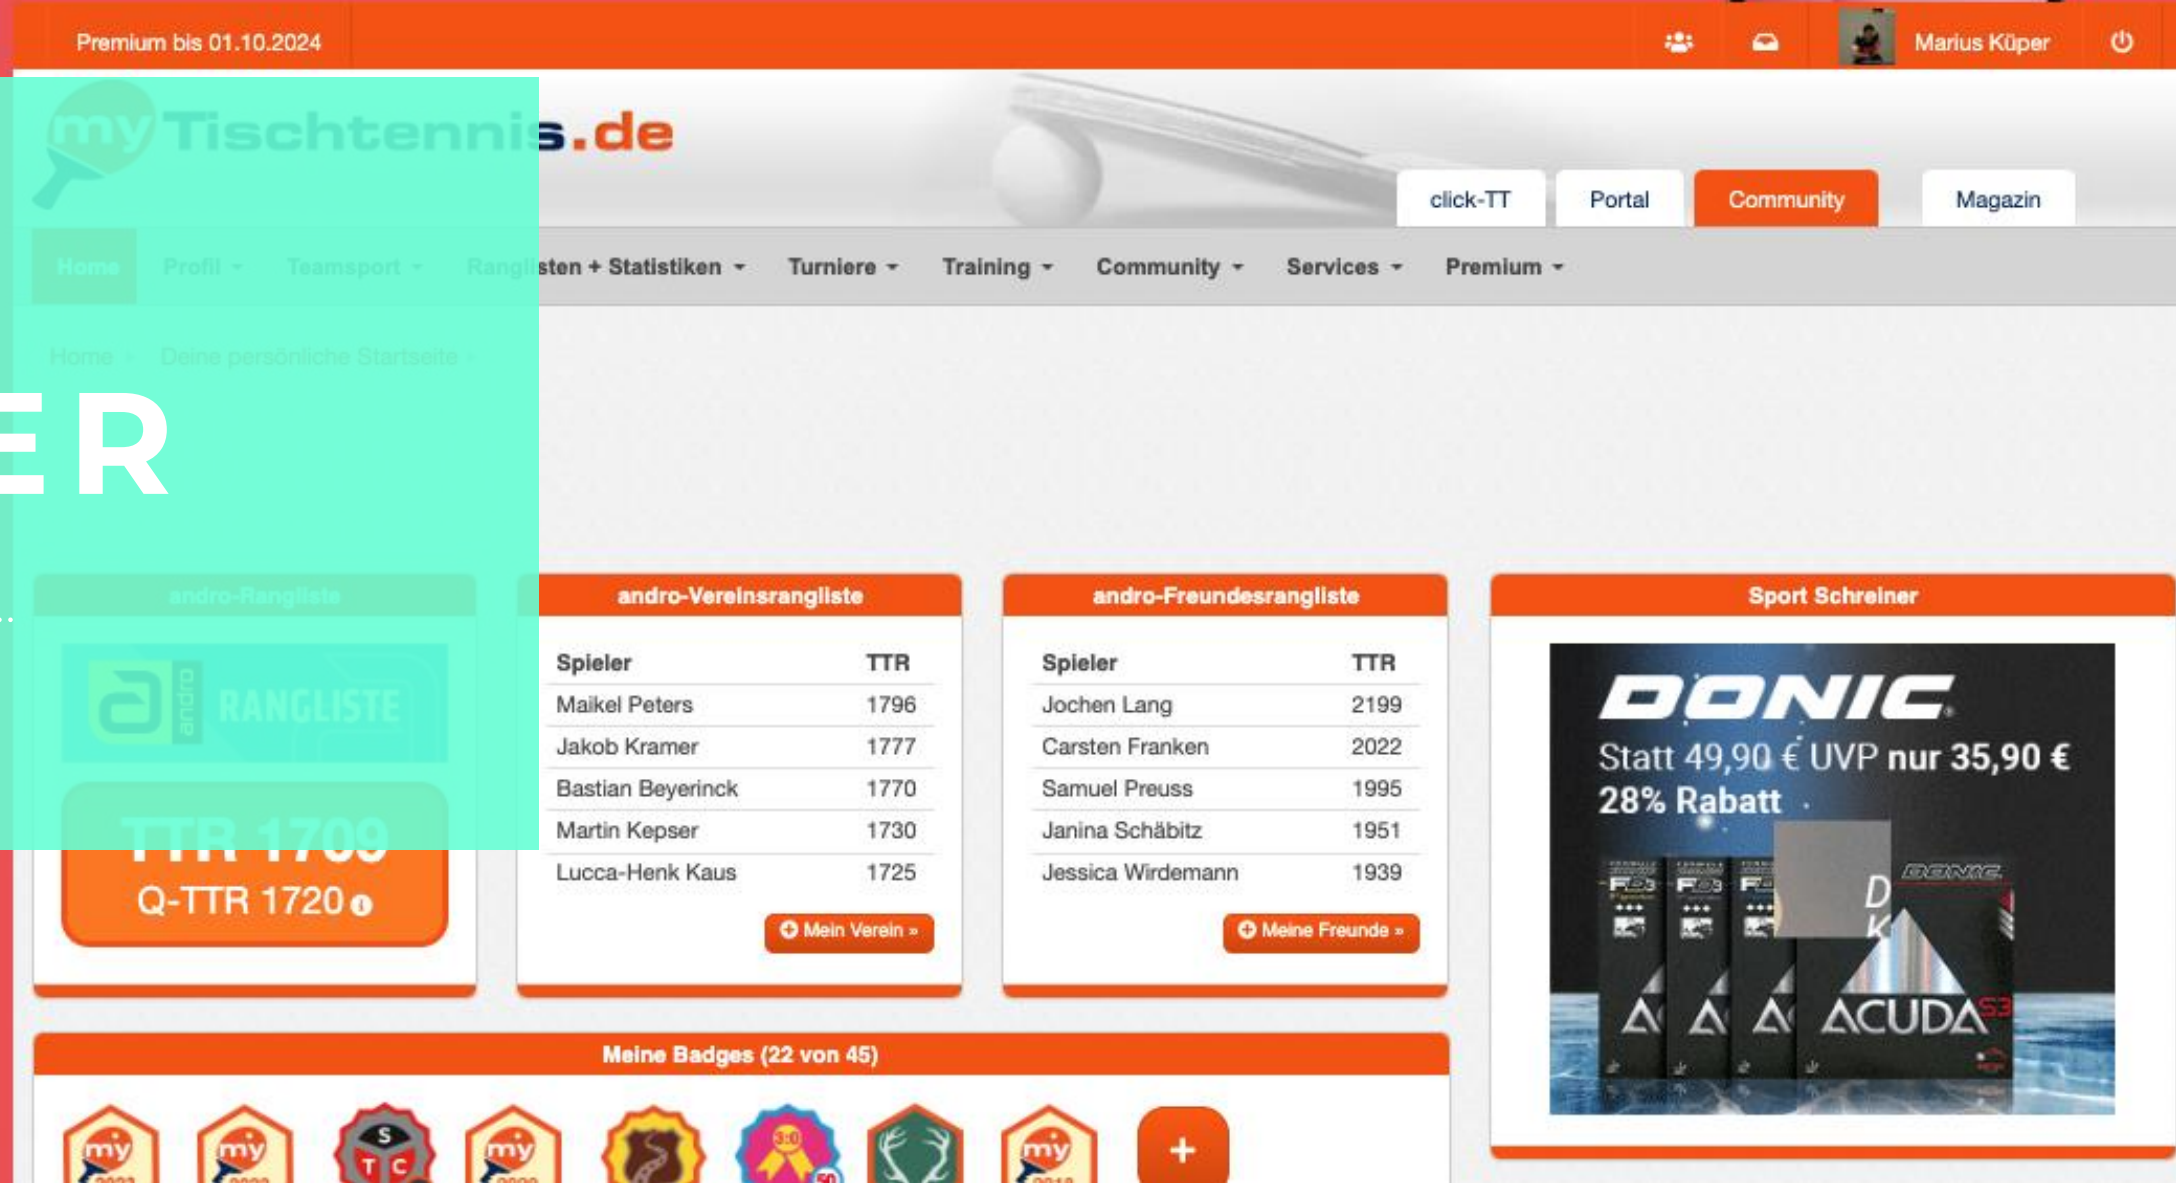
Premium bis 01.10.2024

Marius Küper

myTischtennis.de

click-TT Portal Community Magazin

Home Profil Teamsport Ranglisten + Statistiken Turniere Training Community Services Premium

Home › Deine persönliche Startseite ›

ER

andro-Rangliste

andro RANGLISTE

TTR 1709
Q-TTR 1720

andro-Vereinsrangliste

| Spieler | TTR |
|---|---|
| Maikel Peters | 1796 |
| Jakob Kramer | 1777 |
| Bastian Beyerinck | 1770 |
| Martin Kepser | 1730 |
| Lucca-Henk Kaus | 1725 |

Mein Verein »

andro-Freundesrangliste

| Spieler | TTR |
|---|---|
| Jochen Lang | 2199 |
| Carsten Franken | 2022 |
| Samuel Preuss | 1995 |
| Janina Schäbitz | 1951 |
| Jessica Wirdemann | 1939 |

Meine Freunde »

Sport Schreiner

DONIC
Statt 49,90 € UVP nur 35,90 €
28% Rabatt

DONIC
ACUDA S3

Meine Badges (22 von 45)

my my S T C my 3:0 50 my +